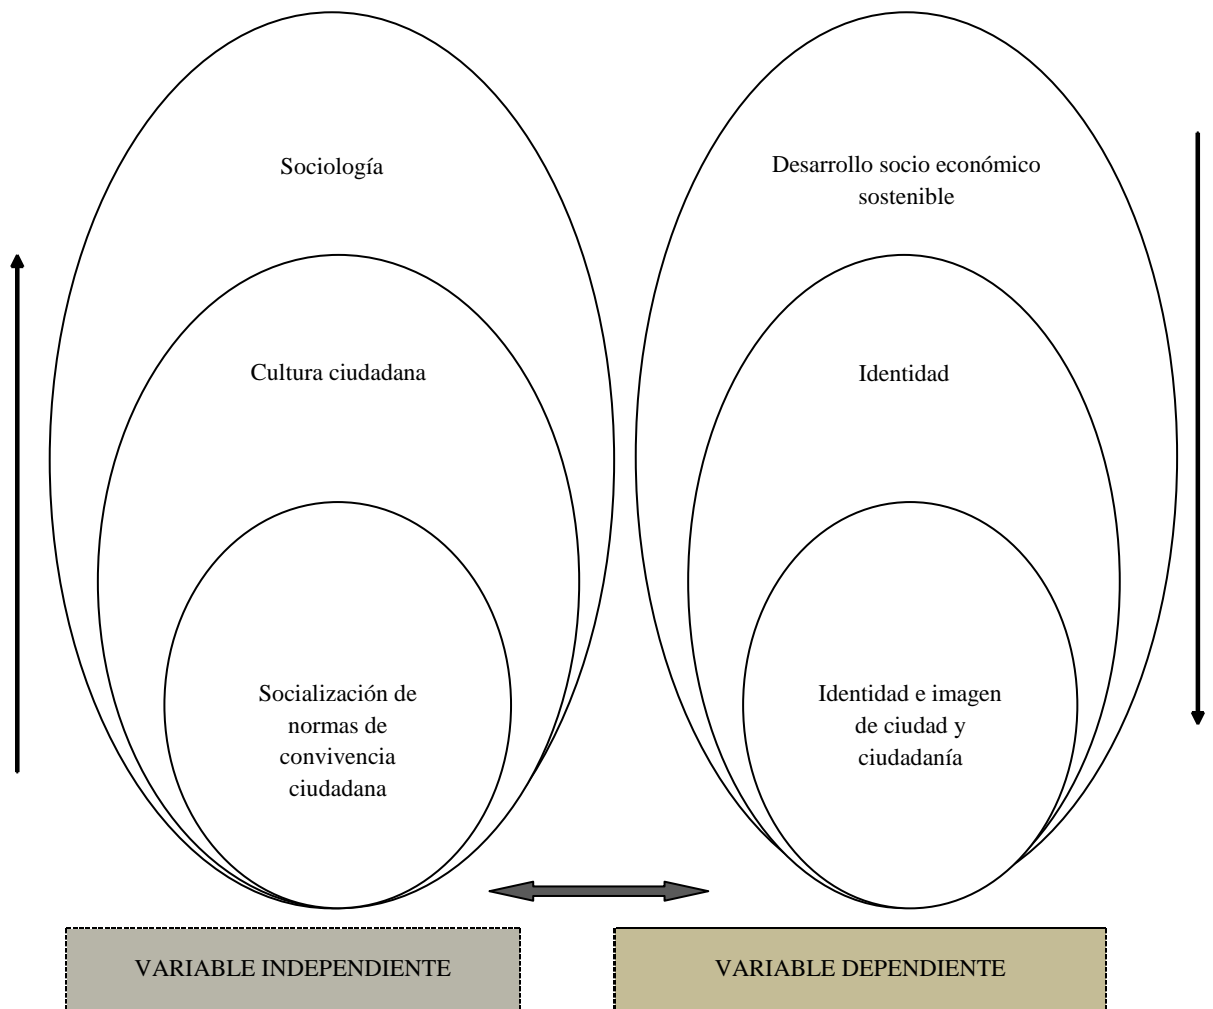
Sociología

Cultura ciudadana

Socialización de normas de convivencia ciudadana

Desarrollo socio económico sostenible

Identidad

Identidad e imagen de ciudad y ciudadanía

VARIABLE INDEPENDIENTE

VARIABLE DEPENDIENTE